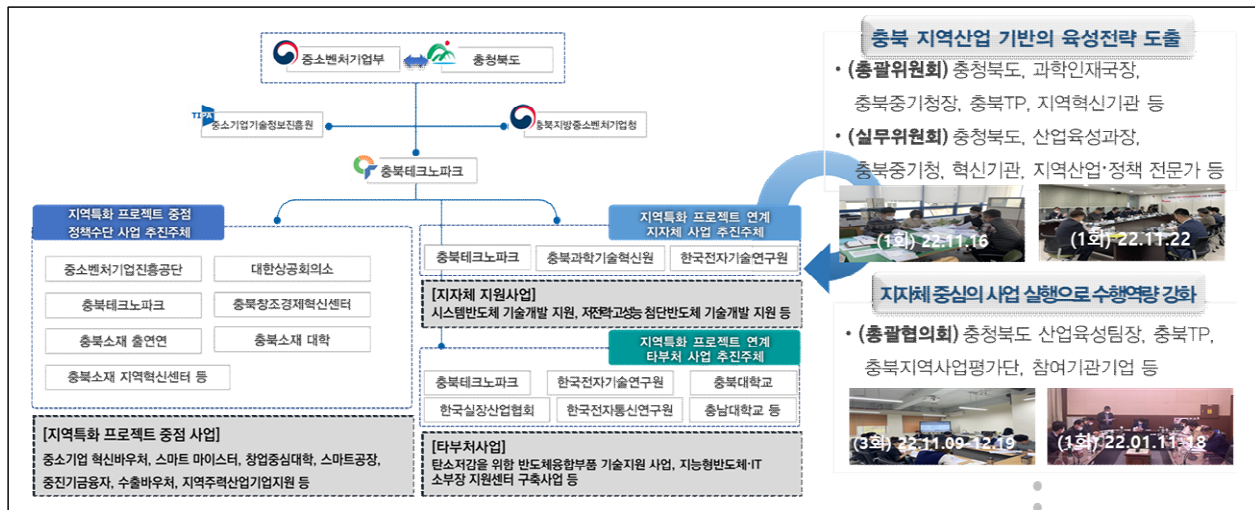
중소벤처기업부

충청북도

중소기업기술정보진흥원

충북지방중소벤처기업청

충북테크노파크

지역특화 프로젝트 중점 정책수단 사업 추진주체

중소벤처기업진흥공단

대한상공회의소

충북테크노파크

충북창조경제혁신센터

충북소재 출연연

충북소재 대학

충북소재 지역혁신센터 등

[지역특화 프로젝트 중점 사업]
중소기업 혁신바우처, 스마트 마이스터, 창업중심대학, 스마트공장, 중진기금융자, 수출바우처, 지역주력산업기업지원 등

지역특화 프로젝트 연계 지자체 사업 추진주체

충북테크노파크

충북과학기술혁신원

한국전자기술연구원

[지자체 지원사업]
시스템반도체 기술개발 지원, 저전력고성능 첨단반도체 기술개발 지원 등

지역특화 프로젝트 연계 타부처 사업 추진주체

충북테크노파크

한국전자기술연구원

충북대학교

한국실장산업협회

한국전자통신연구원

충남대학교 등

[타부처사업]
탄소저감을 위한 반도체융합부품 기술지원 사업, 지능형반도체·IT 소부장 지원센터 구축사업 등

충북 지역산업 기반의 육성전략 도출

• (총괄위원회) 충청북도, 과학인재국장, 충북중기청장, 충북TP, 지역혁신기관 등

• (실무위원회) 충청북도, 산업육성과장, 충북중기청, 혁신기관, 지역산업·정책 전문가 등

(1회) 22.11.16

(1회) 22.11.22

지자체 중심의 사업 실행으로 수행역량 강화

• (총괄협의회) 충청북도 산업육성팀장, 충북TP, 충북지역사업평가단, 참여기관기업 등

(3회) 22.11.09-12.19

(1회) 22.01.11-18